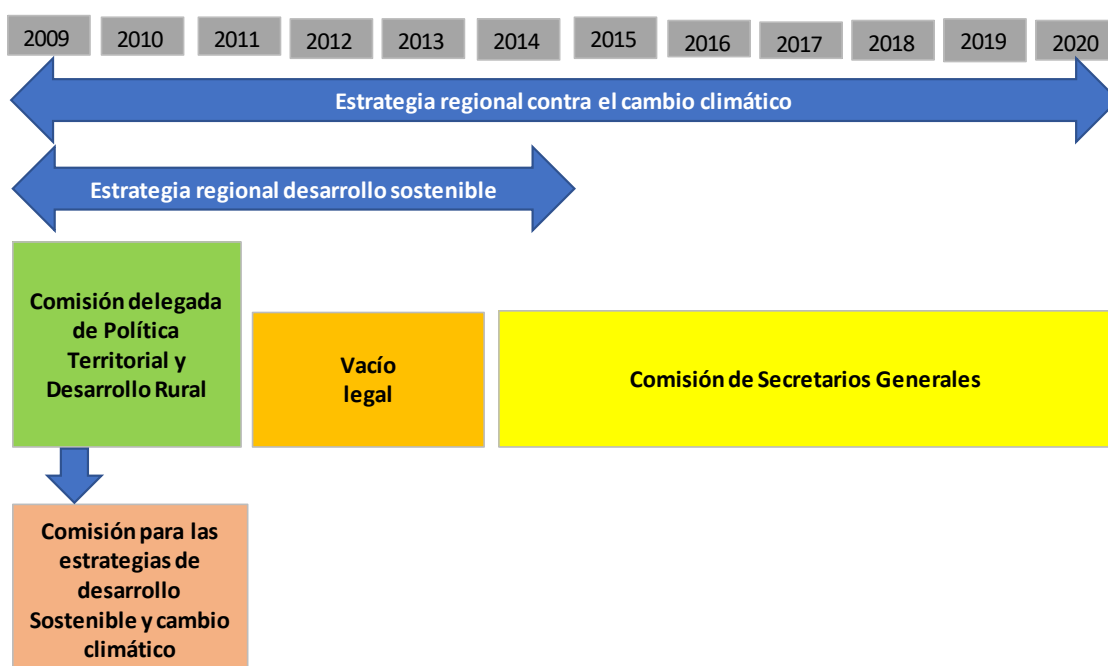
2009 2010 2011 2012 2013 2014 2015 2016 2017 2018 2019 2020

Estrategia regional contra el cambio climático

Estrategia regional desarrollo sostenible

Comisión delegada de Política Territorial y Desarrollo Rural

Vacío legal

Comisión de Secretarios Generales

Comisión para las estrategias de desarrollo Sostenible y cambio climático